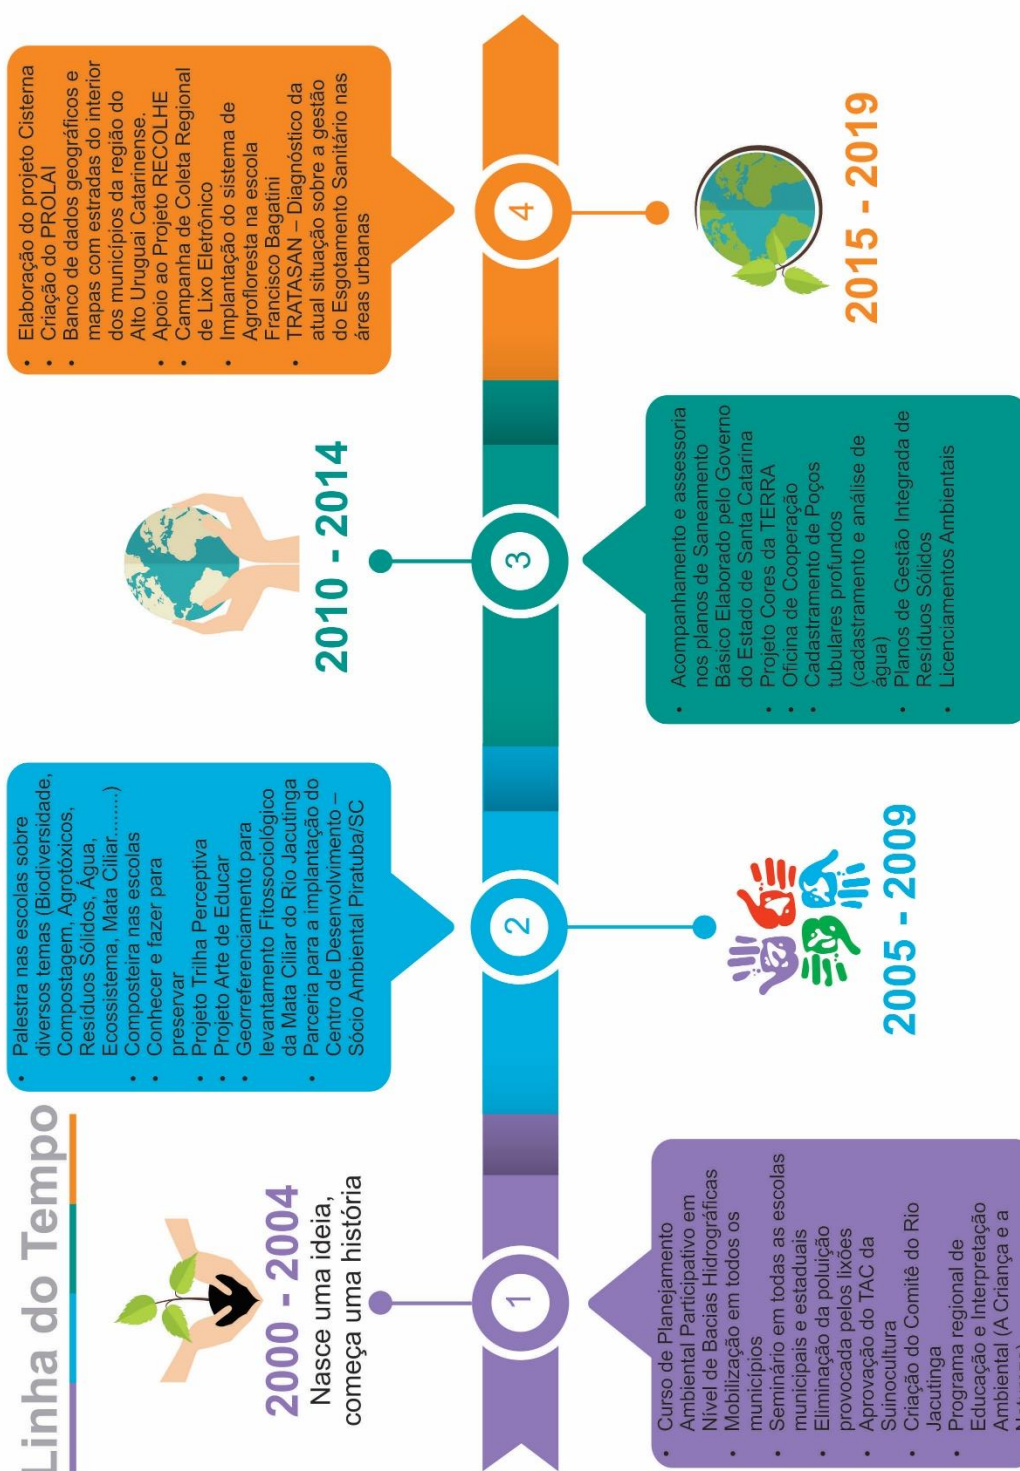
Linha do Tempo

2000 - 2004
Nasce uma ideia, começa uma história

1

- Curso de Planejamento Ambiental Participativo em Nível de Bacias Hidrográficas
- Mobilização em todos os municípios
- Seminário em todas as escolas municipais e estaduais
- Eliminação da poluição provocada pelos lixões
- Aprovação do TAC da Suinocultura
- Criação do Comitê do Rio Jacutinga
- Programa regional de Educação e Interpretação Ambiental (A Criança e a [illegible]

2005 - 2009

2

- Palestra nas escolas sobre diversos temas (Biodiversidade, Compostagem, Agrotóxicos, Resíduos Sólidos, Água, Ecossistema, Mata Ciliar.......)
- Composteira nas escolas
- Conhecer e fazer para preservar
- Projeto Trilha Perceptiva
- Projeto Arte de Educar
- Georreferenciamento para levantamento Fitossociológico da Mata Ciliar do Rio Jacutinga
- Parceria para a implantação do Centro de Desenvolvimento – Sócio Ambiental Piratuba/SC

2010 - 2014

3

- Acompanhamento e assessoria nos planos de Saneamento Básico Elaborado pelo Governo do Estado de Santa Catarina
- Projeto Cores da TERRA
- Oficina de Cooperação
- Cadastramento de Poços tubulares profundos (cadastramento e análise de água)
- Planos de Gestão Integrada de Resíduos Sólidos
- Licenciamentos Ambientais

2015 - 2019

4

- Elaboração do projeto Cisterna
- Criação do PROLAI
- Banco de dados geográficos e mapas com estradas do interior dos municípios da região do Alto Uruguai Catarinense.
- Apoio ao Projeto RECOLHE
- Campanha de Coleta Regional de Lixo Eletrônico
- Implantação do sistema de Agrofloresta na escola Francisco Bagatini
- TRATASAN – Diagnóstico da atual situação sobre a gestão do Esgotamento Sanitário nas áreas urbanas